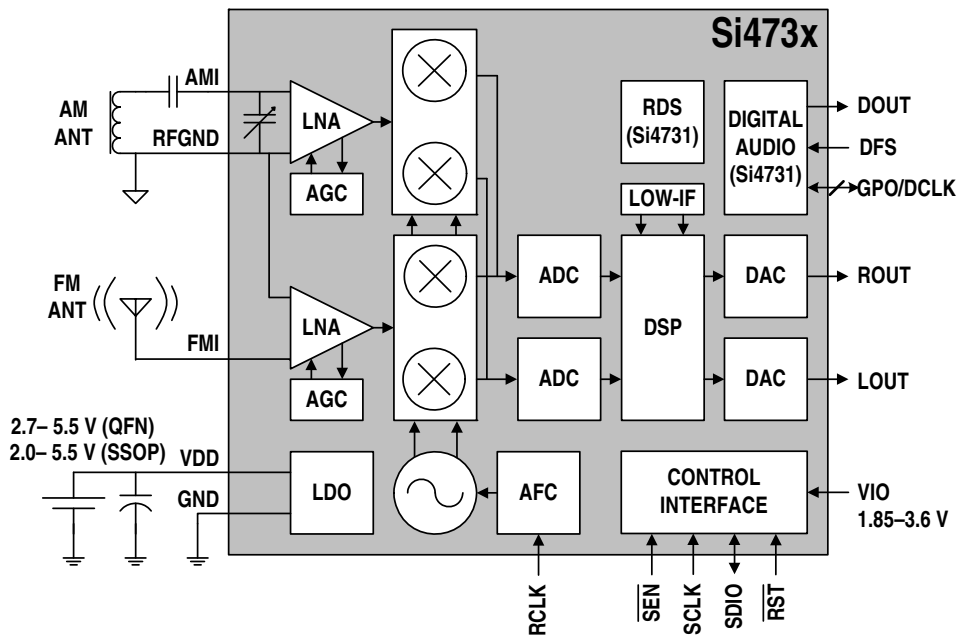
Si473x

AM ANT
AMI
RFGND
LNA
AGC

FM ANT
FMI
LNA
AGC

RDS (Si4731)
DIGITAL AUDIO (Si4731)
DOUT
DFS
GPO/DCLK
LOW-IF

ADC
DSP
DAC
ROUT
ADC
DAC
LOUT

2.7– 5.5 V (QFN)
2.0– 5.5 V (SSOP)
VDD
GND
LDO
AFC
CONTROL INTERFACE
VIO
1.85–3.6 V

RCLK
$\overline{SEN}$
SCLK
SDIO
$\overline{RST}$